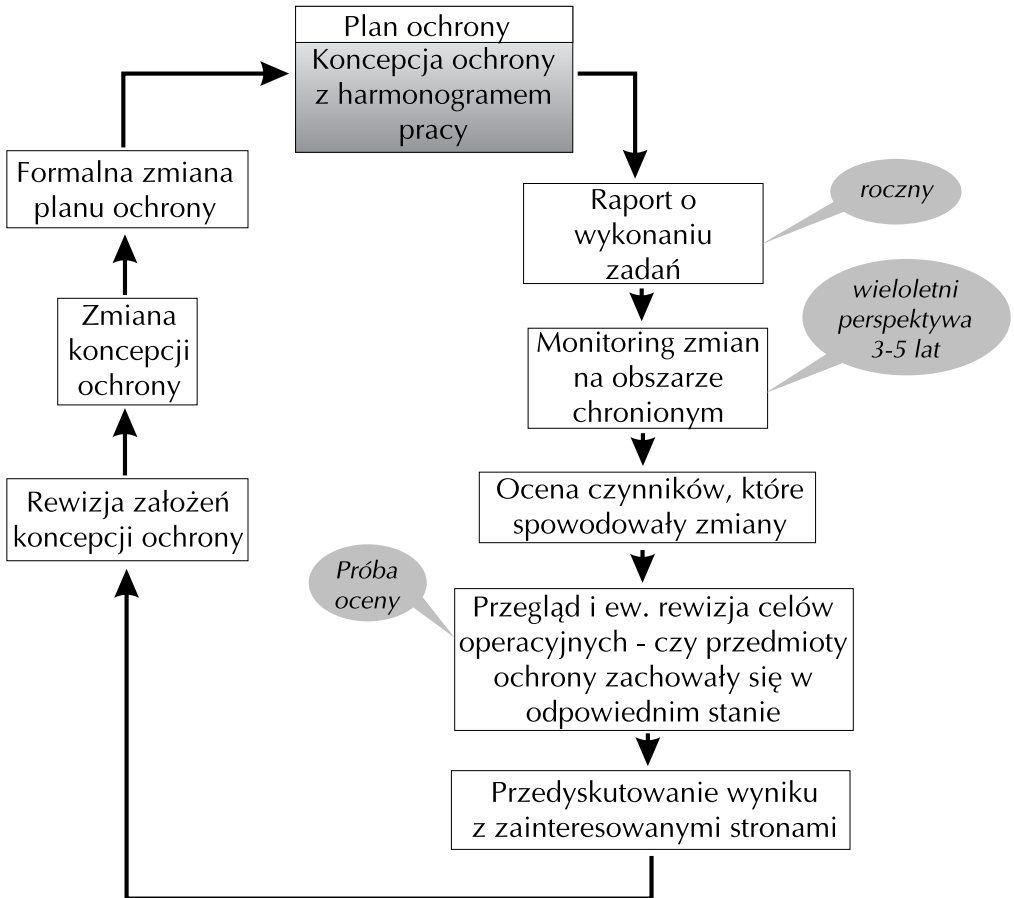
Plan ochrony
Koncepcja ochrony z harmonogramem pracy

Raport o wykonaniu zadań

roczny

Monitoring zmian na obszarze chronionym

wieloletni perspektywa 3-5 lat

Ocena czynników, które spowodowały zmiany

Próba oceny

Przegląd i ew. rewizja celów operacyjnych - czy przedmioty ochrony zachowały się w odpowiednim stanie

Przedyskutowanie wyniku z zainteresowanymi stronami

Rewizja założeń koncepcji ochrony

Zmiana koncepcji ochrony

Formalna zmiana planu ochrony